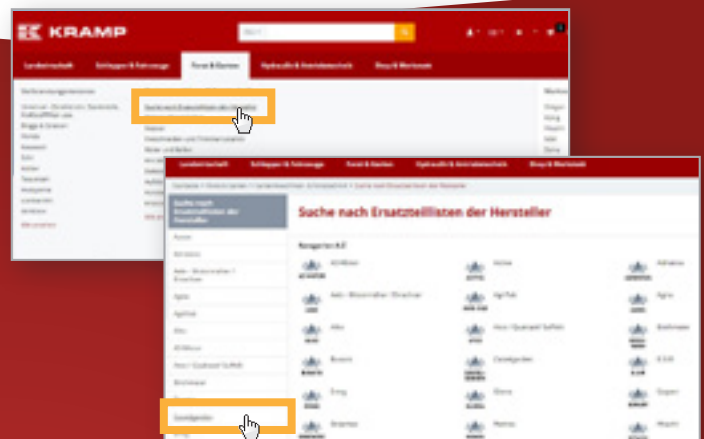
KRAMP

Landwirtschaft Schlepper & Fahrzeuge Forst & Garten Hydraulik & Antriebstechnik Shop & Werkstatt

Suche nach Ersatzteillisten der Hersteller

Landwirtschaft Schlepper & Fahrzeuge Forst & Garten Hydraulik & Antriebstechnik Shop & Werkstatt

Suche nach Ersatzteillisten der Hersteller

Suche nach Ersatzteillisten der Hersteller

Kategorien A-Z

Al-Ko
Agria
Alko
Husqvarna
Briggs & Stratton
Casoligarden

Casoligarden